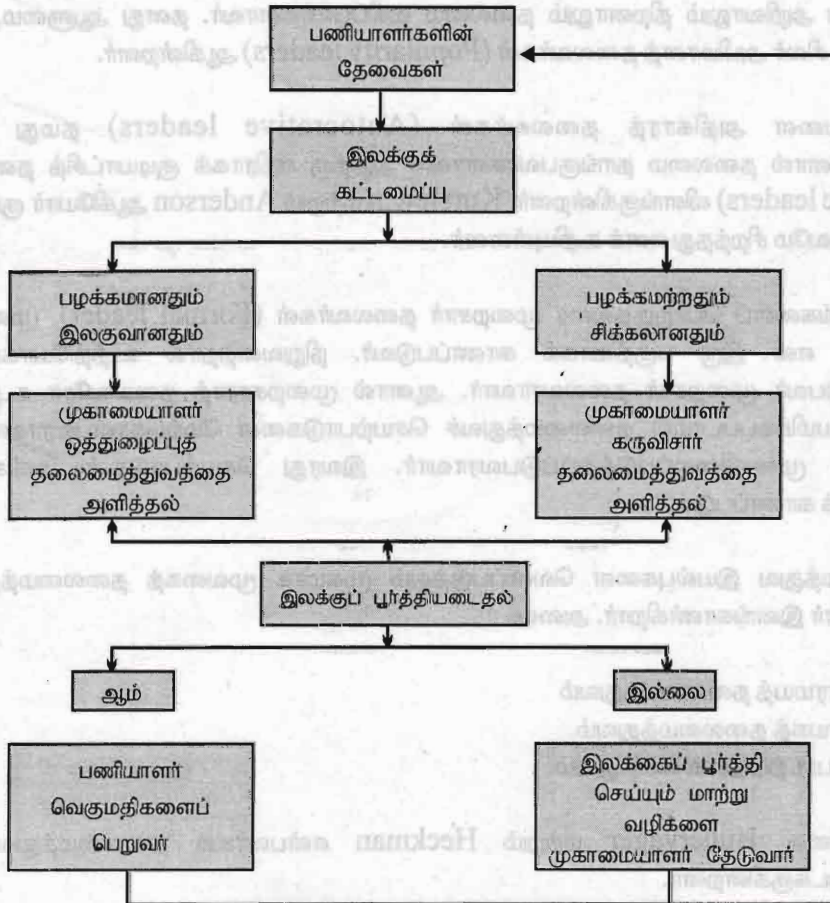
பணியாளர்களின் தேவைகள்

இலக்குக் கட்டமைப்பு

பழக்கமானதும் இலகுவானதும்

பழக்கமற்றதும் சிக்கலானதும்

முகாமையாளர் ஒத்துழைப்புத் தலைமைத்துவத்தை அளித்தல்

முகாமையாளர் கருவிசார் தலைமைத்துவத்தை அளித்தல்

இலக்குப் பூர்த்தியடைதல்

ஆம்

இல்லை

பணியாளர் வெகுமதிகளைப் பெறுவர்

இலக்கைப் பூர்த்தி செய்யும் மாற்று வழிகளை முகாமையாளர் தேடுவார்